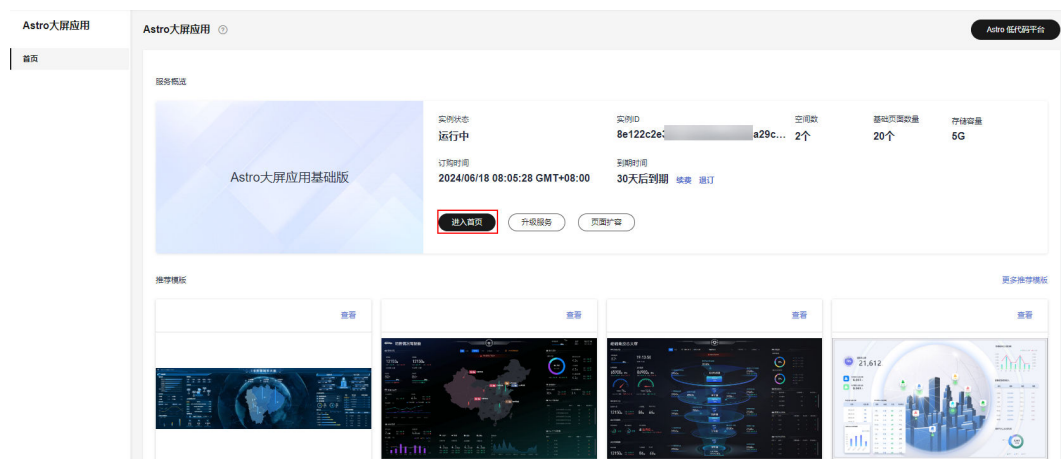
Astro大屏应用

首页

Astro大屏应用 ⓘ

Astro 低代码平台

服务概览

Astro大屏应用基础版

实例状态
运行中

实例ID
8e122c2e3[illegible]a29c...

空间数
2个

基础页面数量
20个

存储容量
5G

订购时间
2024/06/18 08:05:28 GMT+08:00

到期时间
30天后到期 续费 退订

进入首页 升级服务 页面扩容

推荐模板

更多推荐模板

查看

查看

查看

查看

21,612